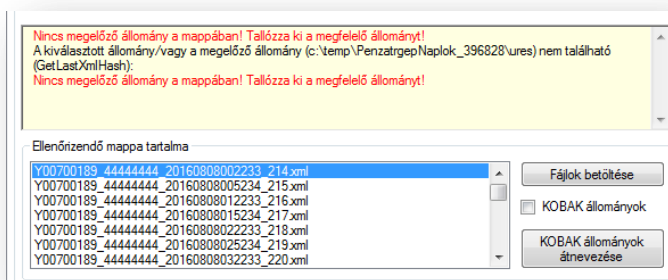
Nincs megelőző állomány a mappában! Tallózza ki a megfelelő állományt!
A kiválasztott állomány/vagy a megelőző állomány (c:\temp\PenzatrgepNaplok_396828\ures) nem található (GetLastXmlHash):
Nincs megelőző állomány a mappában! Tallózza ki a megfelelő állományt!

Ellenőrizendő mappa tartalma

Y00700189_44444444_20160808002233_214.xml
Y00700189_44444444_20160808005234_215.xml
Y00700189_44444444_20160808012233_216.xml
Y00700189_44444444_20160808015234_217.xml
Y00700189_44444444_20160808022233_218.xml
Y00700189_44444444_20160808025234_219.xml
Y00700189_44444444_20160808032233_220.xml

Fájlok betöltése

KOBAK állományok

KOBAK állományok átnevezése